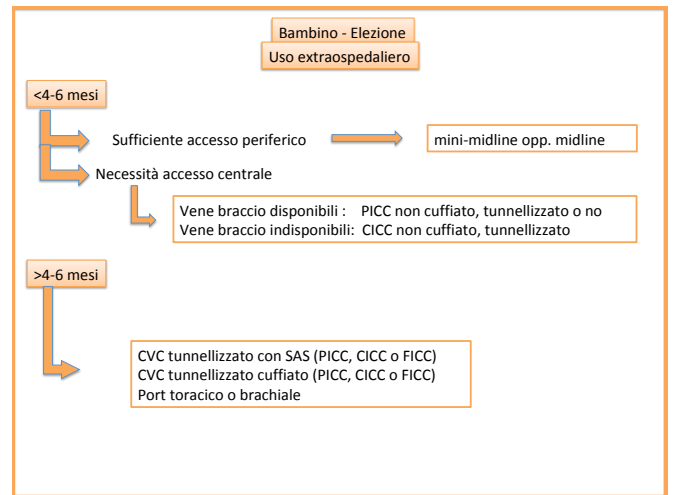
Bambino - Elezione

Uso extraospedaliero

<4-6 mesi

Sufficiente accesso periferico

mini-midline opp. midline

Necessità accesso centrale

Vene braccio disponibili : PICC non cuffiato, tunnellizzato o no
Vene braccio indisponibili: CICC non cuffiato, tunnellizzato

>4-6 mesi

CVC tunnellizzato con SAS (PICC, CICC o FICC)
CVC tunnellizzato cuffiato (PICC, CICC o FICC)
Port toracico o brachiale